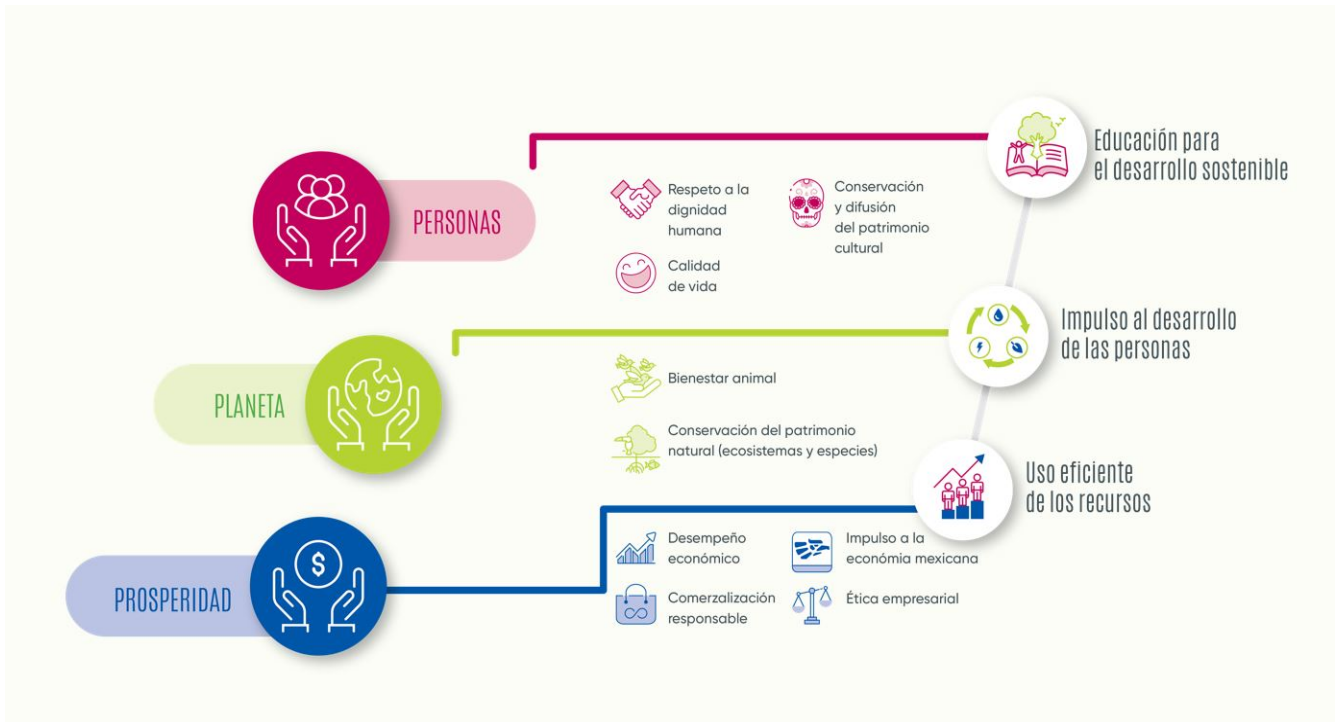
PERSONAS

Respeto a la dignidad humana

Conservación y difusión del patrimonio cultural

Calidad de vida

Educación para el desarrollo sostenible

PLANETA

Bienestar animal

Conservación del patrimonio natural (ecosistemas y especies)

Impulso al desarrollo de las personas

PROSPERIDAD

Desempeño económico

Impulso a la económia mexicana

Comerzalización responsable

Ética empresarial

Uso eficiente de los recursos